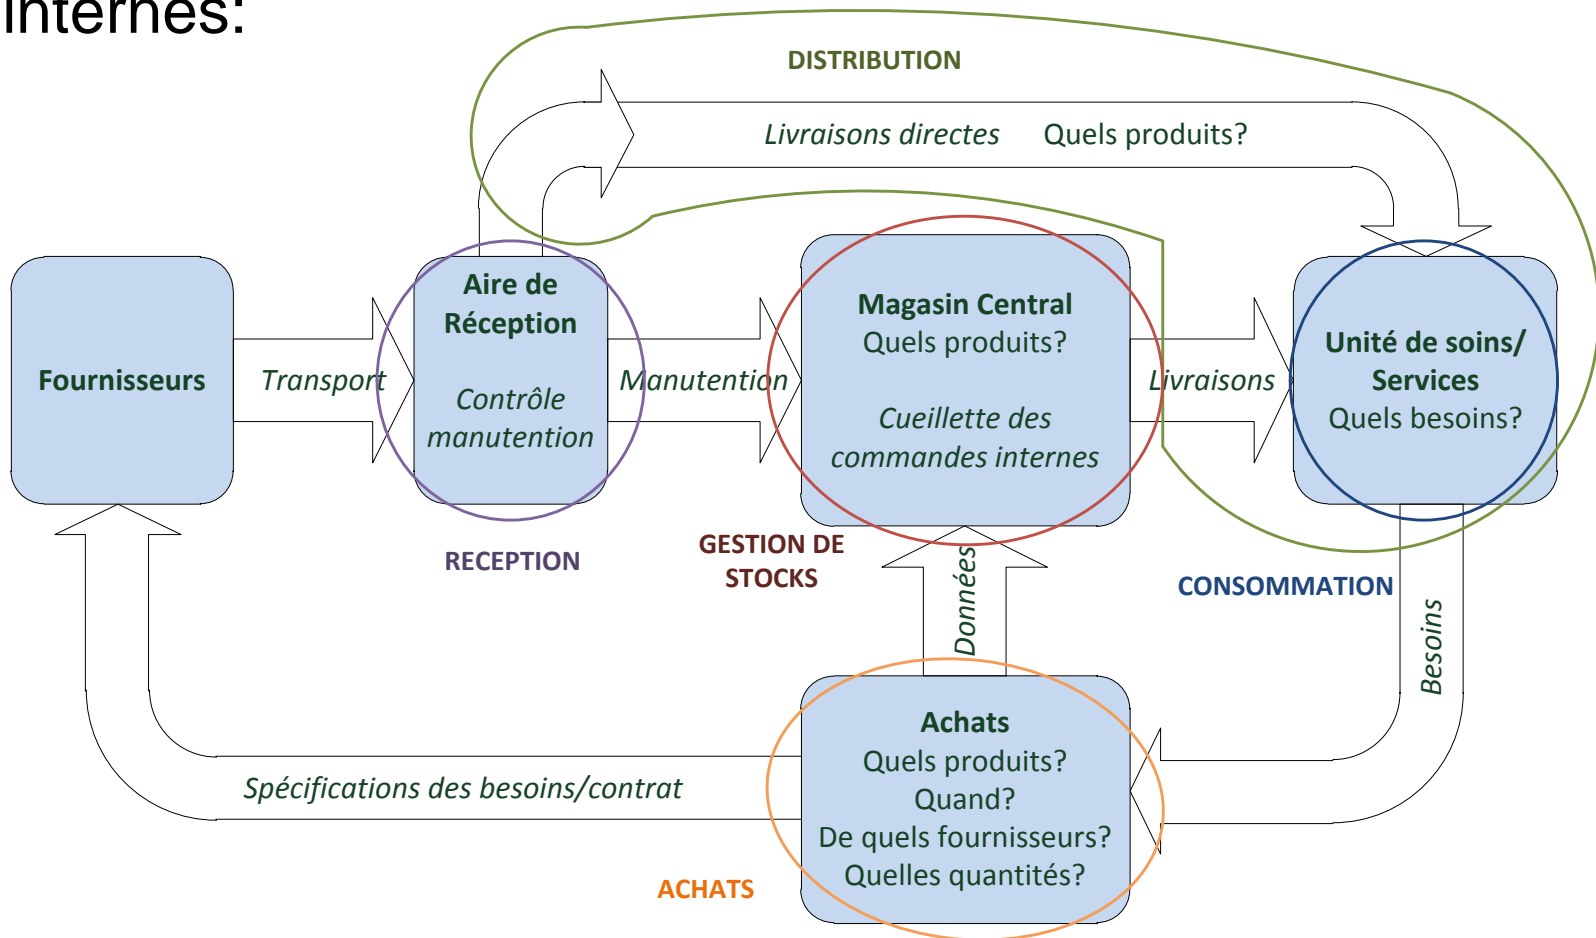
internes:

DISTRIBUTION

Livraisons directes Quels produits?

Fournisseurs

Transport

Aire de Réception

Contrôle manutention

Manutention

Magasin Central
Quels produits?

Cueillette des commandes internes

Livraisons

Unité de soins/ Services
Quels besoins?

RECEPTION

GESTION DE STOCKS

Données

CONSOMMATION

Besoins

Achats
Quels produits?
Quand?
De quels fournisseurs?
Quelles quantités?

Spécifications des besoins/contrat

ACHATS